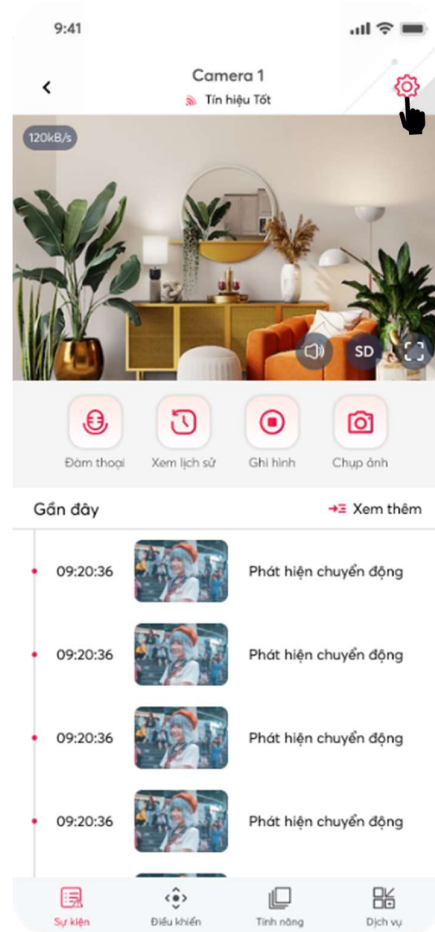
9:41

Camera 1
Tín hiệu Tốt

120kB/s

SD

Đàm thoại
Xem lịch sử
Ghi hình
Chụp ảnh

Gần đây
Xem thêm

09:20:36 Phát hiện chuyển động
09:20:36 Phát hiện chuyển động
09:20:36 Phát hiện chuyển động
09:20:36 Phát hiện chuyển động

Sự kiện
Điều khiển
Tính năng
Dịch vụ